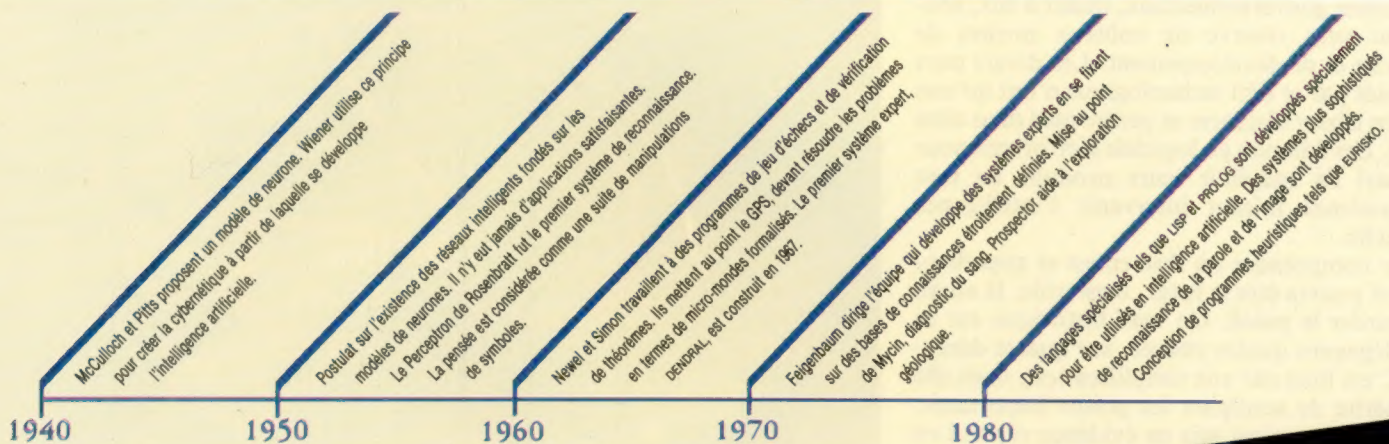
McCulloch et Pitts proposent un modèle de neurone. Wiener utilise ce principe pour créer la cybernétique à partir de laquelle se développe l'intelligence artificielle.

Postulat sur l'existence des réseaux intelligents fondés sur les modèles de neurones. Il n'y eut jamais d'applications satisfaisantes. Le Perceptron de Rosenbratt fut le premier système de reconnaissance. La pensée est considérée comme une suite de manipulations de symboles.

Newel et Simon travaillent à des programmes de jeu d'échecs et de vérification de théorèmes. Ils mettent au point le GPS, devant résoudre les problèmes en termes de micro-mondes formalisés. Le premier système expert, DENDRAL, est construit en 1967.

Feigenbaum dirige l'équipe qui développe des systèmes experts en se fixant sur des bases de connaissances étroitement définies. Mise au point de Mycin, diagnostic du sang. Prospector aide à l'exploration géologique.

Des langages spécialisés tels que LISP et PROLOG sont développés spécialement pour être utilisés en intelligence artificielle. Des systèmes plus sophistiqués de reconnaissance de la parole et de l'image sont développés. Conception de programmes heuristiques tels que EURISKO.

1940
1950
1960
1970
1980